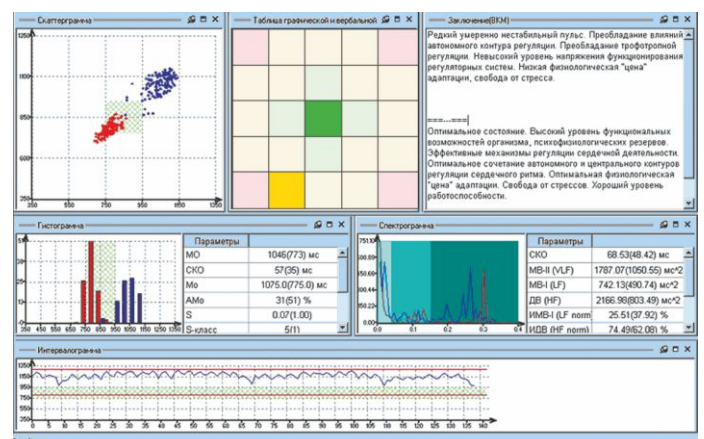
Скаттерграмма

Таблица графической и вербальной

Заключение(ВКМ)

Редкий умеренно нестабильный пульс. Преобладание влияний автономного контура регуляции. Преобладание трофотропной регуляции. Невысокий уровень напряжения функционирования регуляторных систем. Низкая физиологическая "цена" адаптации, свобода от стресса.

===...===

Оптимальное состояние. Высокий уровень функциональных возможностей организма, психофизиологических резервов. Эффективные механизмы регуляции сердечной деятельности. Оптимальное сочетание автономного и центрального контуров регуляции сердечного ритма. Оптимальная физиологическая "цена" адаптации. Свобода от стрессов. Хороший уровень работоспособности.

Гистограмма

| Параметры | |
|---|---|
| МО | 1046(773) мс |
| СКО | 57(35) мс |
| Мо | 1075.0(775.0) мс |
| АМо | 31(51) % |
| S | 0.07(1.00) |
| S-класс | 5/(1) |

Спектрограмма

| Параметры | |
|---|---|
| СКО | 68.53(48.42) мс |
| МВ-II (VLF) | 1787.07(1050.55) мс^2 |
| МВ-I (LF) | 742.13(490.74) мс^2 |
| ДВ (HF) | 2166.98(803.49) мс^2 |
| ИМВ-I (LF norm | 25.51(37.92) % |
| ИДВ (HF norm) | 74.49(62.08) % |

Интервалограмма